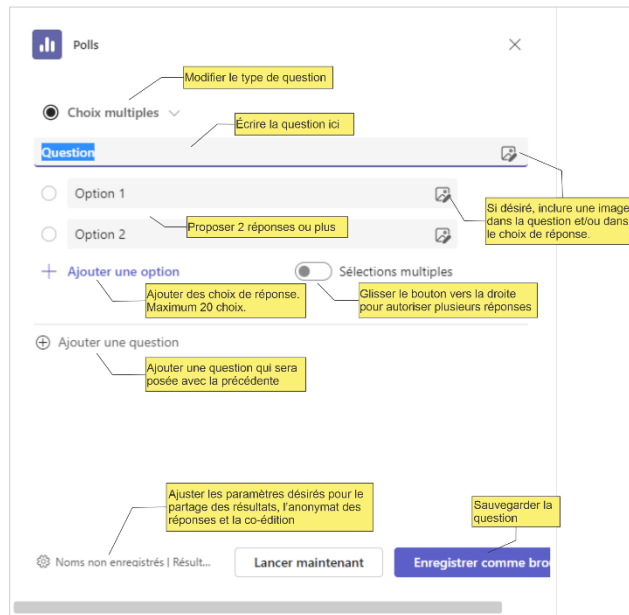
Polls

Modifier le type de question

Choix multiples

Écrire la question ici

Question

Si désiré, inclure une image dans la question et/ou dans le choix de réponse.

Option 1

Option 2

Proposer 2 réponses ou plus

Ajouter une option

Sélections multiples

Ajouter des choix de réponse. Maximum 20 choix.

Glisser le bouton vers la droite pour autoriser plusieurs réponses

Ajouter une question

Ajouter une question qui sera posée avec la précédente

Ajuster les paramètres désirés pour le partage des résultats, l'anonymat des réponses et la co-édition

Sauvegarder la question

Noms non enregistrés | Résult...

Lancer maintenant

Enregistrer comme bro